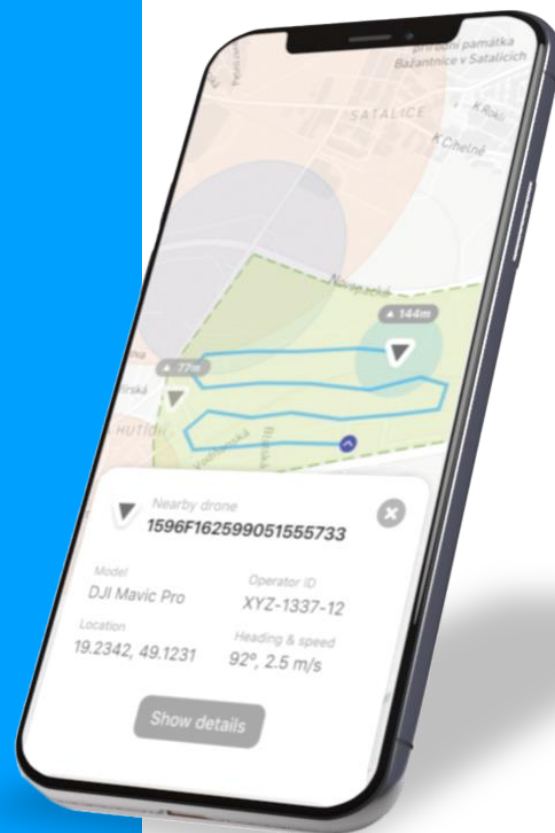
přírodní památka Bažantnice v Satalicích

SATALICE

K Rokli

K Cihelně

Novopacká

144m

77m

HUTÍ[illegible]

Nearby drone
1596F162599051555733

Model
DJI Mavic Pro

Operator ID
XYZ-1337-12

Location
19.2342, 49.1231

Heading & speed
92°, 2.5 m/s

Show details